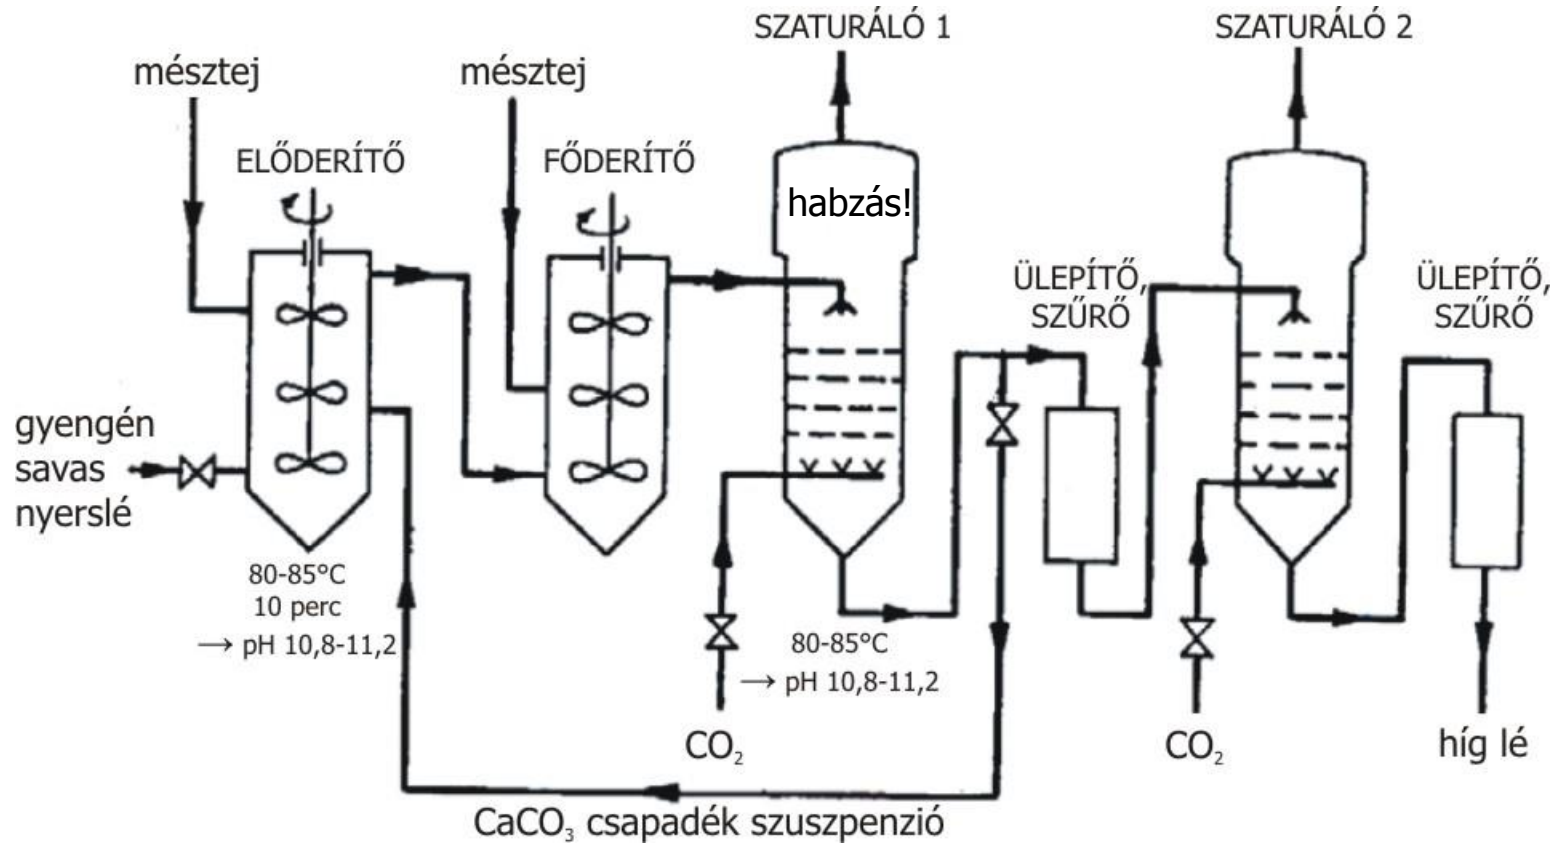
SZATURÁLÓ 1

SZATURÁLÓ 2

mésztej

mésztej

ELŐDERÍTŐ

FŐDERÍTŐ

habzás!

ÜLEPÍTŐ, SZŰRŐ

ÜLEPÍTŐ, SZŰRŐ

gyengén savas nyerslé

80-85°C
10 perc
$\rightarrow$ pH 10,8-11,2

80-85°C
$\rightarrow$ pH 10,8-11,2

$CO_2$

$CO_2$

híg lé

$CaCO_3$ csapadék szuszpenzió